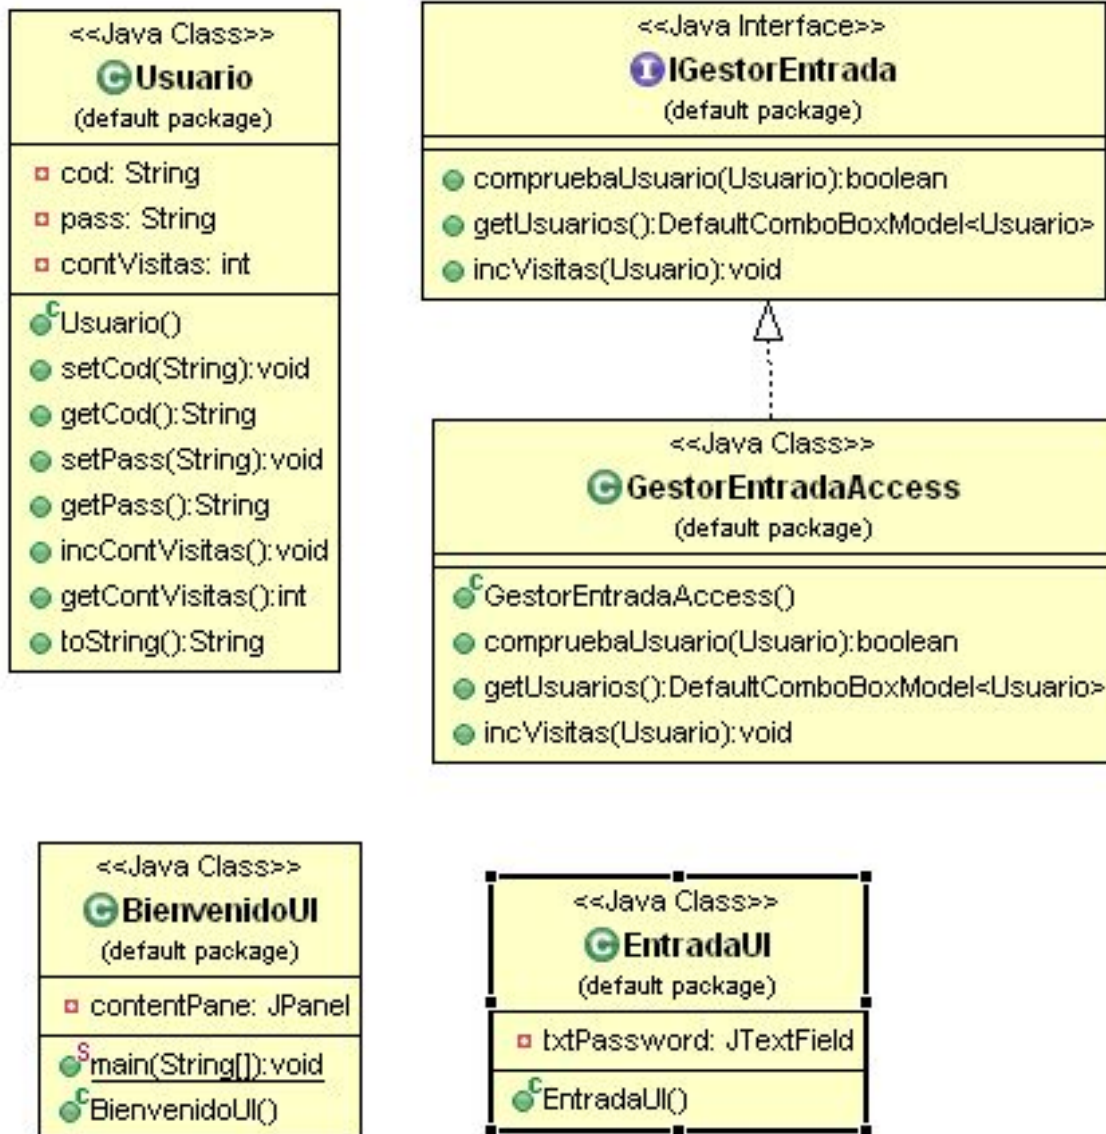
<<Java Class>>
Usuario
(default package)

cod: String
pass: String
contVisitas: int

Usuario()
setCod(String):void
getCod():String
setPass(String):void
getPass():String
incContVisitas():void
getContVisitas():int
toString():String

<<Java Interface>>
IGestorEntrada
(default package)

compruebaUsuario(Usuario):boolean
getUsuarios():DefaultComboBoxModel<Usuario>
incVisitas(Usuario):void

<<Java Class>>
GestorEntradaAccess
(default package)

GestorEntradaAccess()
compruebaUsuario(Usuario):boolean
getUsuarios():DefaultComboBoxModel<Usuario>
incVisitas(Usuario):void

<<Java Class>>
BienvenidoUI
(default package)

contentPane: JPanel

main(String[]):void
BienvenidoUI()

<<Java Class>>
EntradaUI
(default package)

txtPassword: JTextField

EntradaUI()